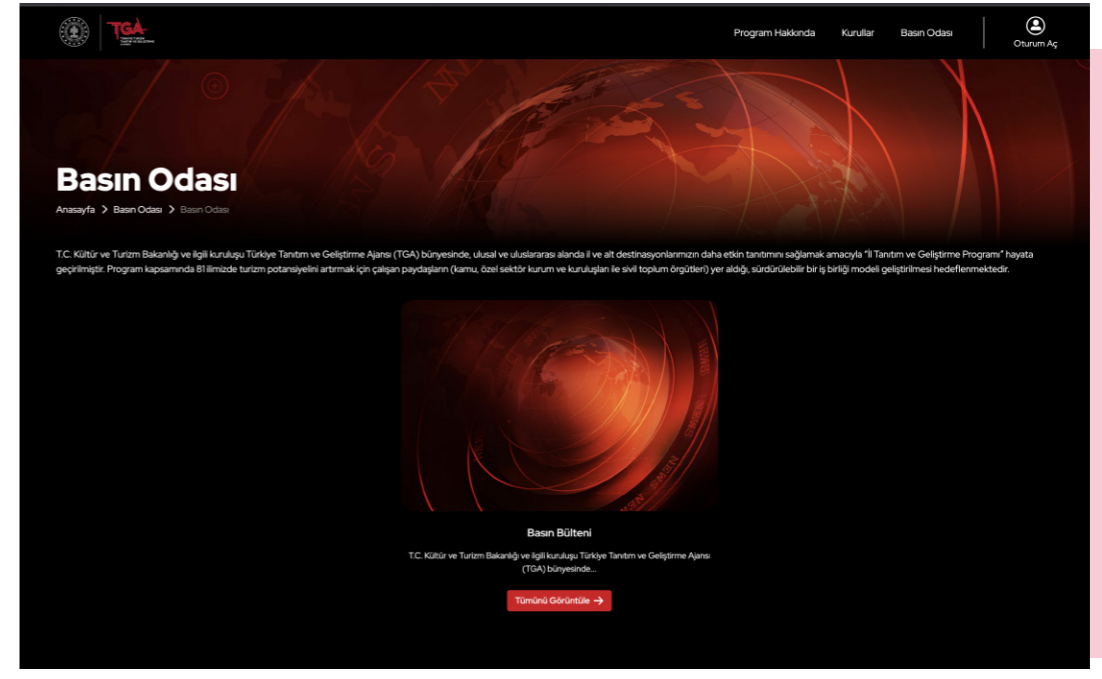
TGA

Program Hakkında Kurullar Basın Odası Oturum Aç

Basın Odası

Anasayfa > Basın Odası > Basın Odası

T.C. Kültür ve Turizm Bakanlığı ve ilgili kuruluşu Türkiye Tanıtım ve Geliştirme Ajansı (TGA) bünyesinde, ulusal ve uluslararası alanda il ve alt destinasyonlarımızın daha etkin tanıtımını sağlamak amacıyla "İl Tanıtım ve Geliştirme Programı" hayata geçirilmiştir. Program kapsamında 81 ilimizde turizm potansiyelini artırmak için çalışan paydaşların (kamu, özel sektör kurum ve kuruluşları ile sivil toplum örgütleri) yer aldığı, sürdürülebilir bir iş birliği modeli geliştirilmesi hedeflenmektedir.

Basın Bülteni

T.C. Kültür ve Turizm Bakanlığı ve ilgili kuruluşu Türkiye Tanıtım ve Geliştirme Ajansı (TGA) bünyesinde...

Tümünü Görüntüle →